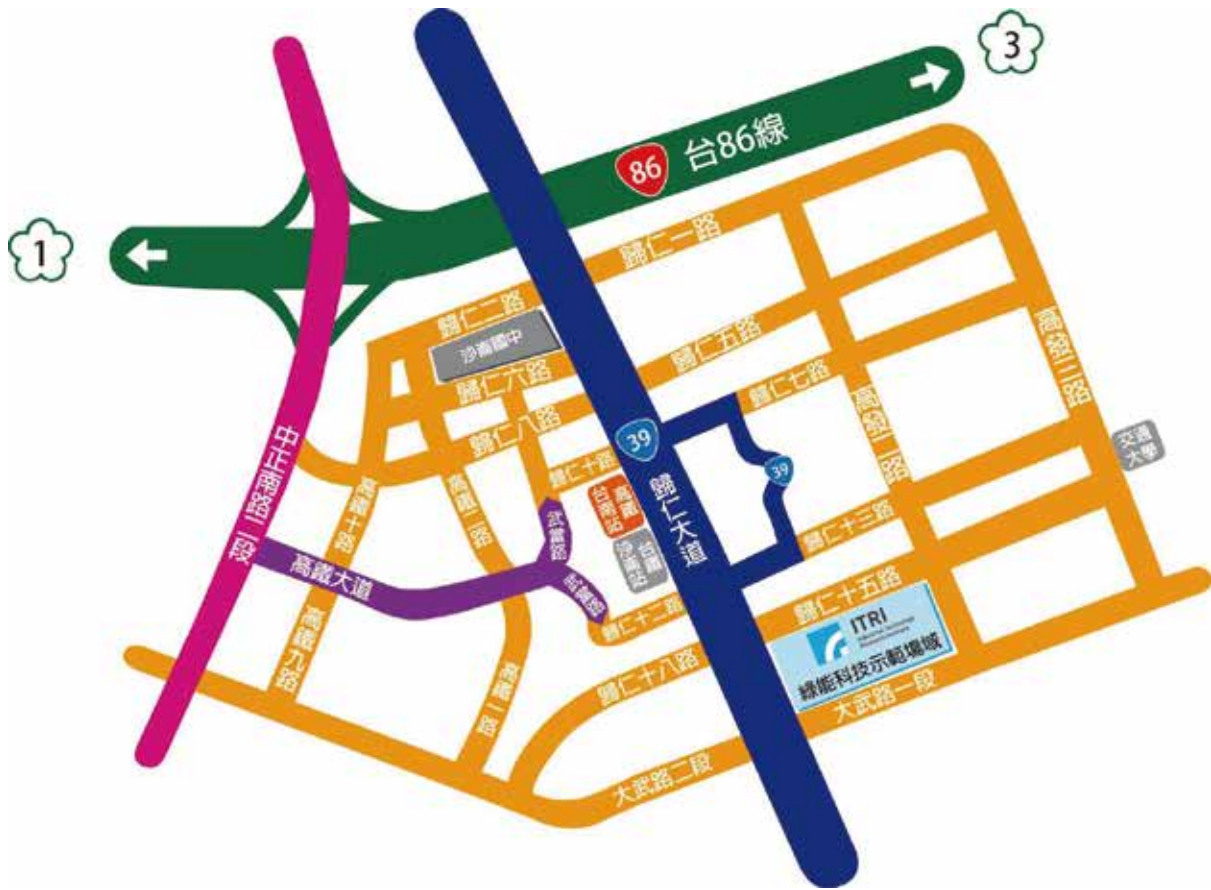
3

86 台86線

1

歸仁一路

歸仁二路

沙崙國中

歸仁五路

歸仁六路

歸仁七路

高發三路

歸仁八路

39

高發二路

交通大學

中正南路二段

高鐵十路

高鐵二路

歸仁十路

高鐵台南站

39

武東路

台鐵沙崙站

歸仁大道

歸仁十三路

高鐵大道

武當路

歸仁十二路

歸仁十五路

高鐵九路

ITRI

綠能科技示範場域

歸仁十八路

高鐵一路

大武路一段

大武路二段